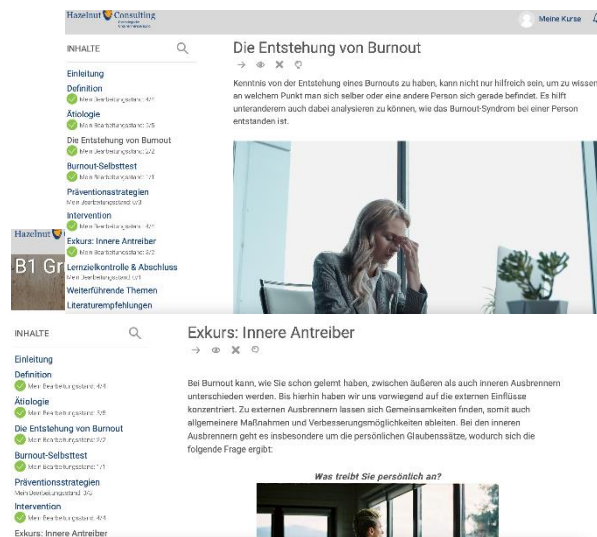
Hazelnut Consulting

Meine Kurse

INHALTE

Einleitung
Definition
Mein Bearbeitungsstand: 4/4
Ätiologie
Mein Bearbeitungsstand: 5/5
Die Entstehung von Burnout
Mein Bearbeitungsstand: 2/2
Burnout-Selbsttest
Mein Bearbeitungsstand: 1/1
Präventionsstrategien
Mein Bearbeitungsstand: 0/3
Intervention
Mein Bearbeitungsstand: 4/4
Exkurs: Innere Antreiber
Mein Bearbeitungsstand: 3/3
Lernzielkontrolle & Abschluss
Mein Bearbeitungsstand: 0/1
Weiterführende Themen
Literaturempfehlungen

Die Entstehung von Burnout

Kenntnis von der Entstehung eines Burnouts zu haben, kann nicht nur hilfreich sein, um zu wissen an welchem Punkt man sich selber oder eine andere Person sich gerade befindet. Es hilft unteranderem auch dabei analysieren zu können, wie das Burnout-Syndrom bei einer Person entstanden ist.

Hazelnut
B1 Gr

INHALTE

Einleitung
Definition
Mein Bearbeitungsstand: 4/4
Ätiologie
Mein Bearbeitungsstand: 5/5
Die Entstehung von Burnout
Mein Bearbeitungsstand: 2/2
Burnout-Selbsttest
Mein Bearbeitungsstand: 1/1
Präventionsstrategien
Mein Bearbeitungsstand: 3/3
Intervention
Mein Bearbeitungsstand: 4/4
Exkurs: Innere Antreiber

Exkurs: Innere Antreiber

Bei Burnout kann, wie Sie schon gelernt haben, zwischen äußeren als auch inneren Ausbrennern unterschieden werden. Bis hierhin haben wir uns vorwiegend auf die externen Einflüsse konzentriert. Zu externen Ausbrennern lassen sich Gemeinsamkeiten finden, somit auch allgemeinere Maßnahmen und Verbesserungsmöglichkeiten ableiten. Bei den inneren Ausbrennern geht es insbesondere um die persönlichen Glaubenssätze, wodurch sich die folgende Frage ergibt:

Was treibt Sie persönlich an?